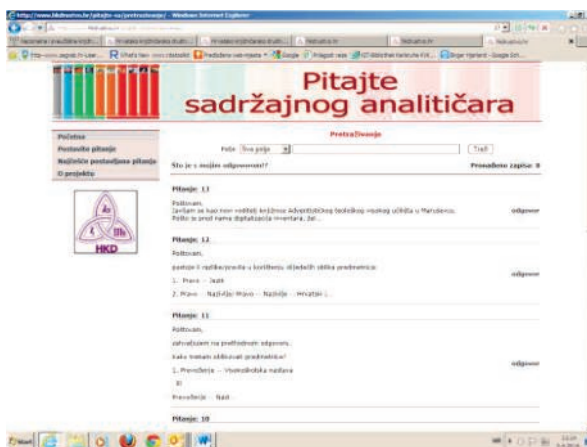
http://www.hkdrustvo.hr/pitajte-sa/pretrazivanje/ - Windows Internet Explorer

Pitajte sadržajnog analitičara

Početna
Postavite pitanje
Najčešće postavljana pitanja
O projektu

HKD

Pretraživanje

Polje: Sva polja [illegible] Traži

Što je s mojim odgovorom?
Pronađeno zapisa: 8

Pitanje: 13
Poštovani,
Javljam se kao nov voditelj knjižnice Adventističkog teološkog visokog učilišta u Maruševcu.
Pošto je pred nama digitalizacija inventara, želi...
odgovor

Pitanje: 12
Poštovani,
postoje li razlike/pravila u korištenju složenih oblika predmetnica:
1. Pravo -- Jezik
2. Pravo -- Nazivlje: Pravo -- Nazivlje -- Hrvatski j...
odgovor

Pitanje: 11
Poštovani,
zahvaljujem na prethodnom odgovoru.
Kako trebam oblikovati predmetnice?
1. Preddiplomski -- Visokoškolska nastava
ili
Preddiplomski -- Nast...
odgovor

Pitanje: 10